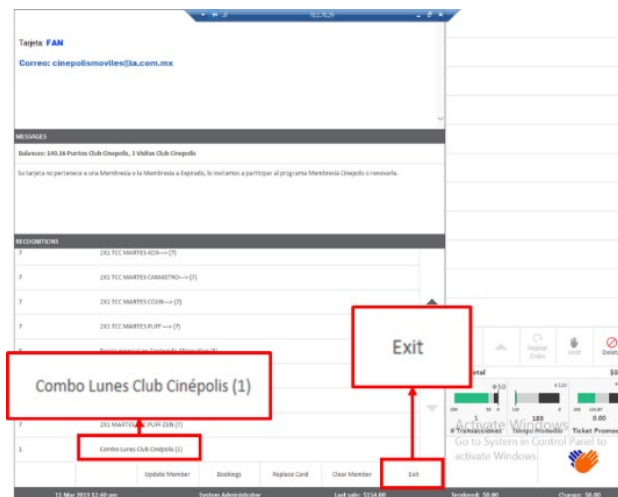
Tarjeta FAN

Correo: cinepolismoviles@ia.com.mx

MESSAGES

Balances: 149.16 Puntos Club Cinepolis, 1 Visitas Club Cinepolis

Su tarjeta no pertenece a una Membresía o la Membresía a Expirado, lo invitamos a participar al programa Membresía Cinepolis o renovarla.

RECOGNITIONS

| | |
|---|---|
| 7 | 2X1 TCC MARTES-KDX--> (7) |
| 7 | 2X1 TCC MARTES-CAMASTRO--> (7) |
| 7 | 2X1 TCC MARTES-COXIN--> (7) |
| 7 | 2X1 TCC MARTES-PUFF--> (7) |
| 7 | 2X1 MARTES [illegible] PUFF ZEN (7) |
| 1 | Combo Lunes Club Cinépolis (1) |

Combo Lunes Club Cinépolis (1)

Exit

Update Member
Bookings
Replace Card
Clear Member
Exit

Repeat Order
Hold
Delete

otal

# Transacciones
Tiempo Promedio
Ticket Promedio

1
189
0.00

Activate Windows
Go to System in Control Panel to activate Windows.

Last sale: $154.00
Tendered: $0.00
Change: $0.00
System Administrator